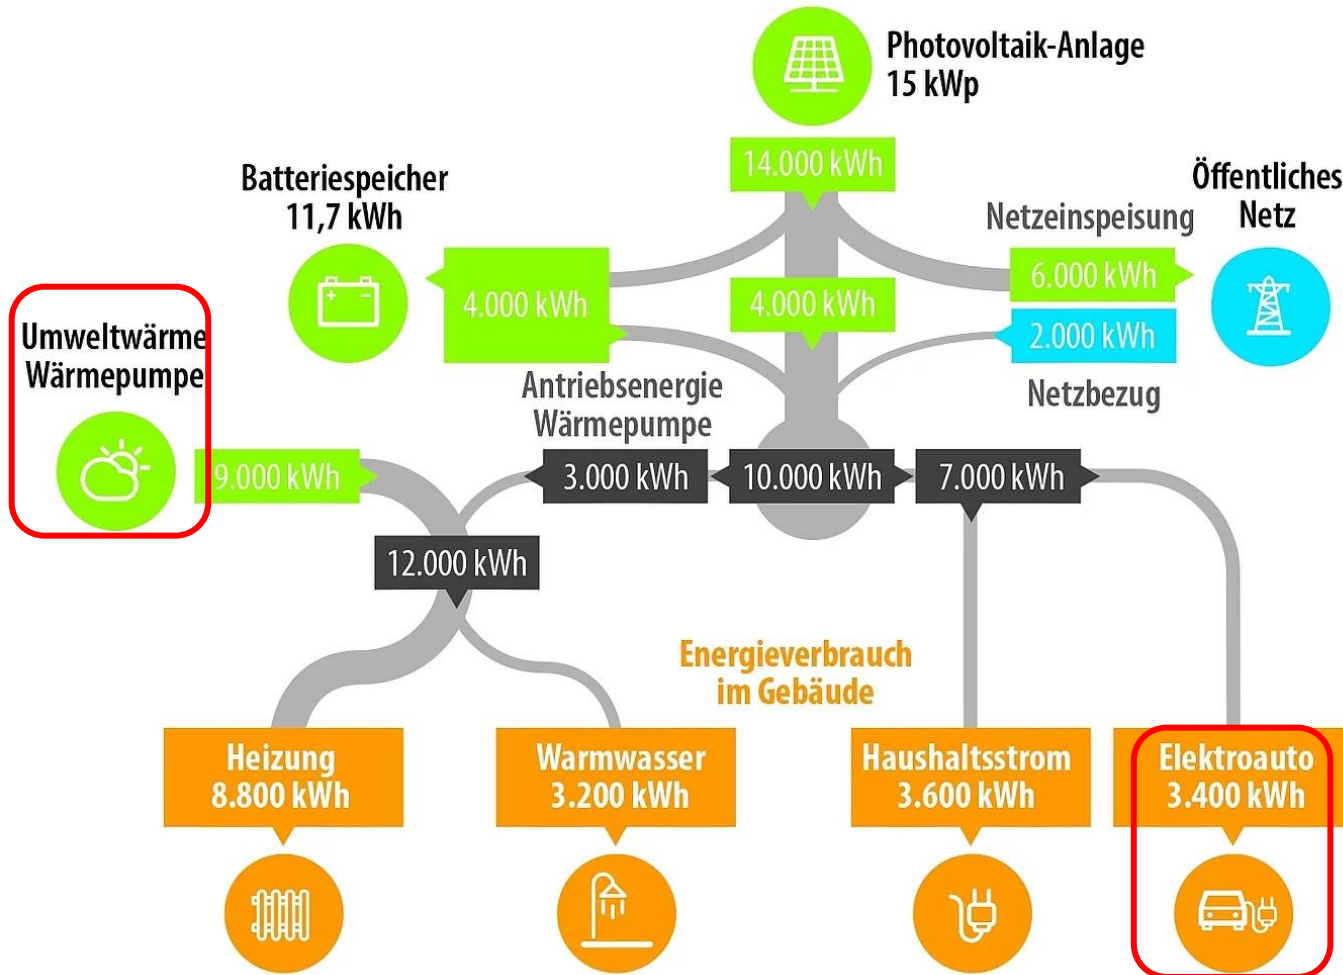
Photovoltaik-Anlage
15 kWp

14.000 kWh

Batteriespeicher
11,7 kWh

Netzeinspeisung

Öffentliches
Netz

4.000 kWh

4.000 kWh

6.000 kWh

2.000 kWh

Netzbezug

Umweltwärme
Wärmepumpe

Antriebsenergie
Wärmepumpe

9.000 kWh

3.000 kWh

10.000 kWh

7.000 kWh

12.000 kWh

Energieverbrauch
im Gebäude

Heizung
8.800 kWh

Warmwasser
3.200 kWh

Haushaltsstrom
3.600 kWh

Elektroauto
3.400 kWh